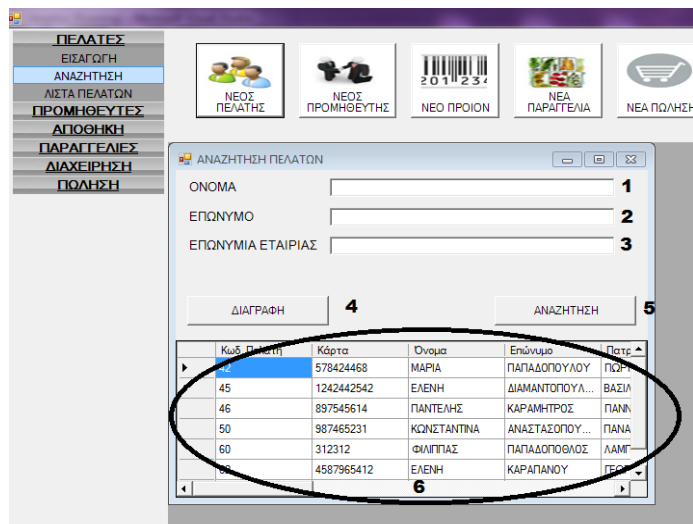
ΠΕΛΑΤΕΣ
ΕΙΣΑΓΩΓΗ
ΑΝΑΖΗΤΗΣΗ
ΛΙΣΤΑ ΠΕΛΑΤΩΝ
ΠΡΟΜΗΘΕΥΤΕΣ
ΑΠΟΘΗΚΗ
ΠΑΡΑΓΓΕΛΙΕΣ
ΔΙΑΧΕΙΡΗΣΗ
ΠΩΛΗΣΗ

ΝΕΟΣ ΠΕΛΑΤΗΣ
ΝΕΟΣ ΠΡΟΜΗΘΕΥΤΗΣ
201 234
ΝΕΟ ΠΡΟΙΟΝ
ΝΕΑ ΠΑΡΑΓΓΕΛΙΑ
ΝΕΑ ΠΩΛΗΣΗ

ΑΝΑΖΗΤΗΣΗ ΠΕΛΑΤΩΝ

ΟΝΟΜΑ 1
ΕΠΩΝΥΜΟ 2
ΕΠΩΝΥΜΙΑ ΕΤΑΙΡΙΑΣ 3

ΔΙΑΓΡΑΦΗ 4
ΑΝΑΖΗΤΗΣΗ 5

| Κωδ. Πελάτη | Κάρτα | Όνομα | Επώνυμο | Πατρ |
|---|---|---|---|---|
| 42 | 578424468 | ΜΑΡΙΑ | ΠΑΠΑΔΟΠΟΥΛΟΥ | ΠΩΡ |
| 45 | 1242442542 | ΕΛΕΝΗ | ΔΙΑΜΑΝΤΟΠΟΥΛ... | ΒΑΣΙΛ |
| 46 | 897545614 | ΠΑΝΤΕΛΗΣ | ΚΑΡΑΜΗΤΡΟΣ | ΠΑΝΝ |
| 50 | 987465231 | ΚΩΝΣΤΑΝΤΙΝΑ | ΑΝΑΣΤΑΣΟΠΟΥ... | ΠΑΝΑ |
| 60 | 312312 | ΦΙΛΙΠΠΑΣ | ΠΑΠΑΔΟΠΟΘΛΟΣ | ΛΑΜΠ |
| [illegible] | 4587965412 | ΕΛΕΝΗ | ΚΑΡΑΠΑΝΟΥ | ΓΕΟ |

6